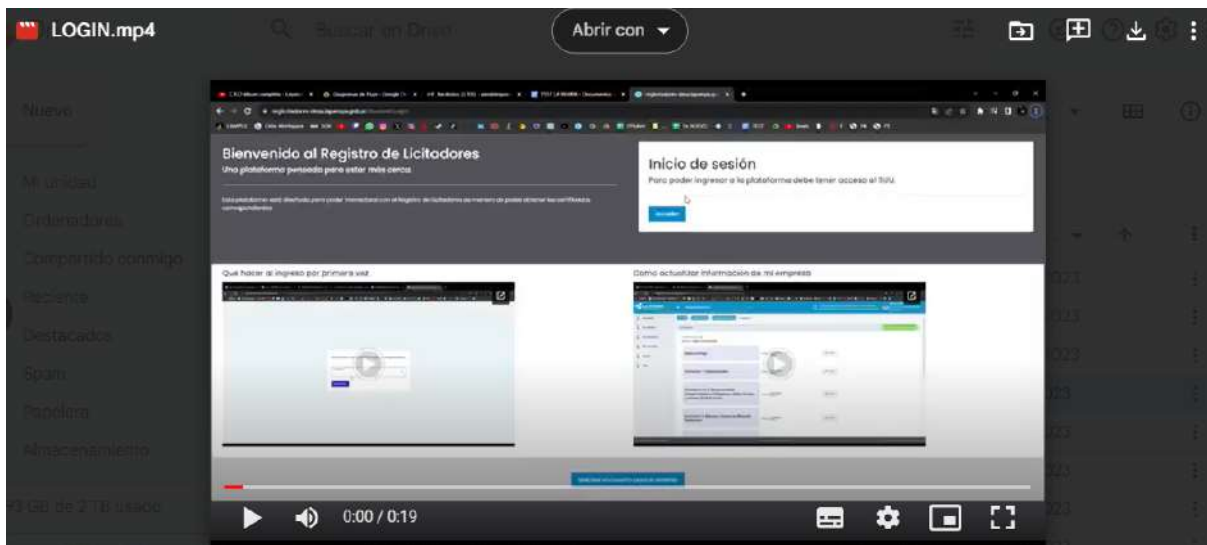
LOGIN.mp4

Buscar en Drive

Abrir con

Nuevo

Mi unidad

Ordenadores

Compartido conmigo

Reciente

Destacados

Spam

Papelera

Almacenamiento

3 GB de 2 TB usado

Bienvenido al Registro de Licitadores
Una plataforma pensada para estar más cerca

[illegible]

Inicio de sesión
Para poder ingresar a la plataforma debe tener acceso al TUU.

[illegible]

Qué hacer al ingreso por primera vez

Como actualizar información de mi empresa

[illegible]

0:00 / 0:19